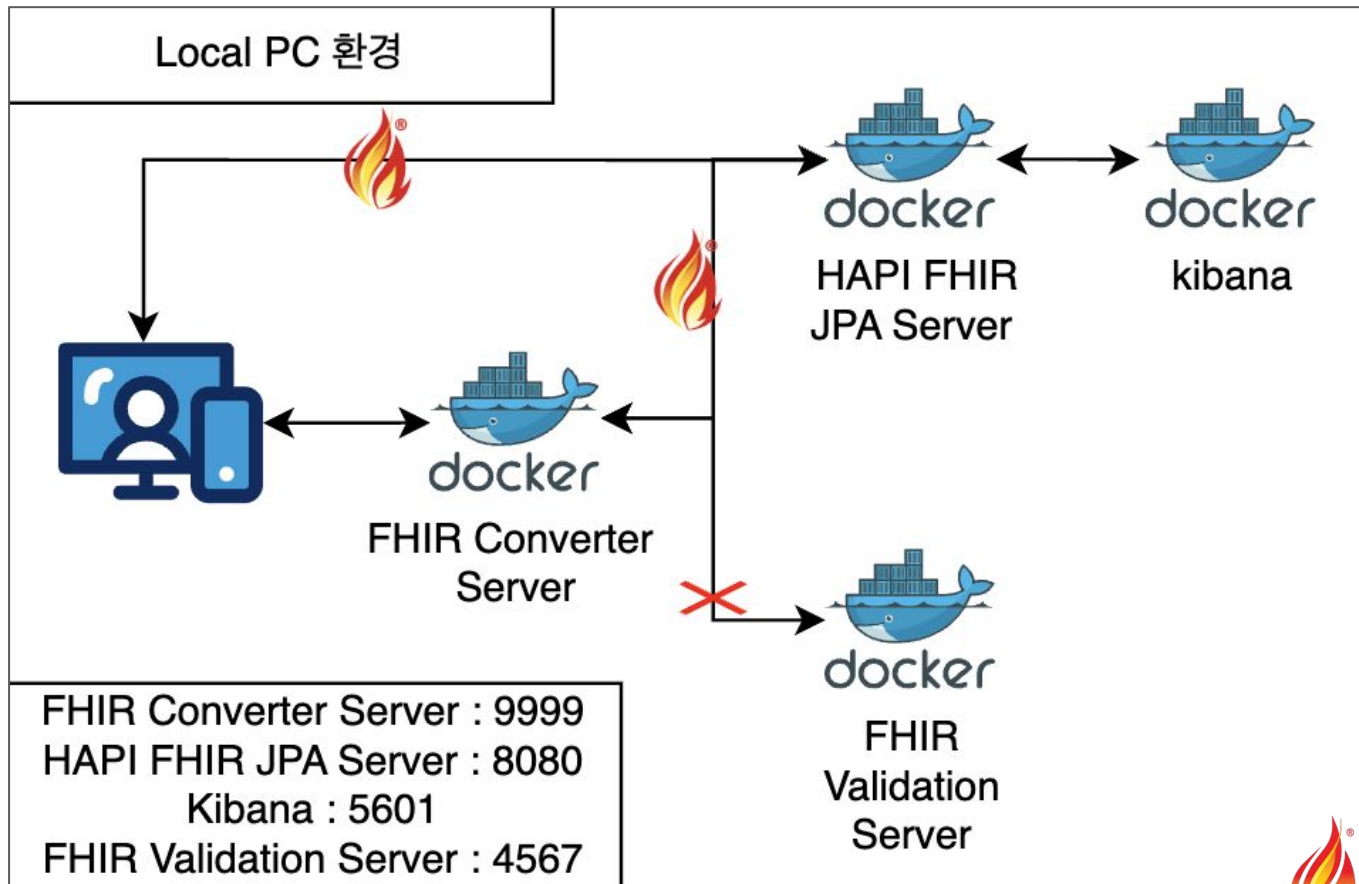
Local PC 환경

docker
HAPI FHIR JPA Server

docker
kibana

docker
FHIR Converter Server

docker
FHIR Validation Server

FHIR Converter Server : 9999
HAPI FHIR JPA Server : 8080
Kibana : 5601
FHIR Validation Server : 4567